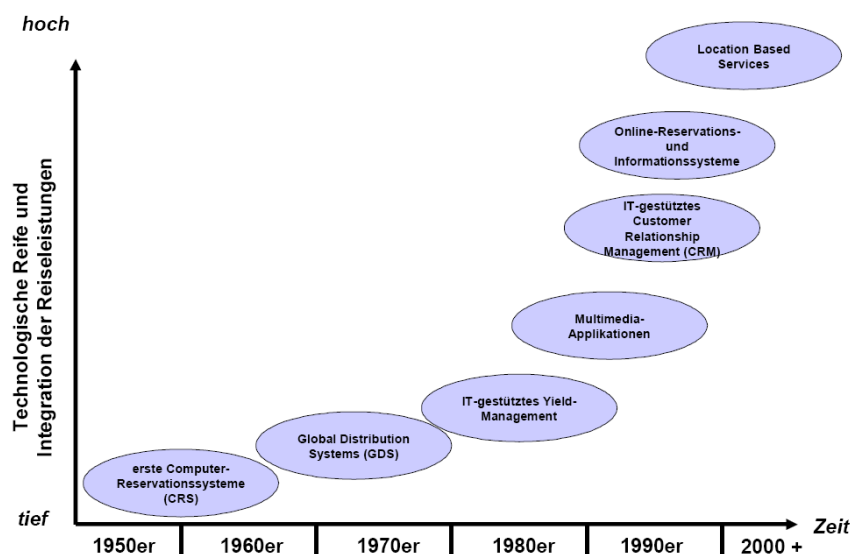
hoch

Technologische Reife und Integration der Reiseleistungen

Location Based Services

Online-Reservations- und Informationssysteme

IT-gestütztes Customer Relationship Management (CRM)

Multimedia-Applikationen

IT-gestütztes Yield-Management

Global Distribution Systems (GDS)

erste Computer-Reservationssysteme (CRS)

tief

Zeit

1950er | 1960er | 1970er | 1980er | 1990er | 2000 +